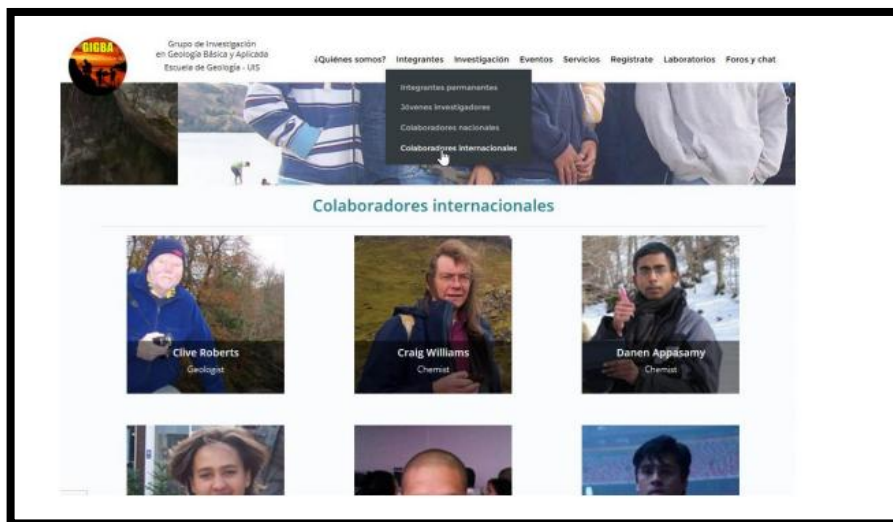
GIGBA

Grupo de Investigación en Geología Básica y Aplicada
Escuela de Geología - UIS

¿Quiénes somos? Integrantes Investigación Eventos Servicios Registrate Laboratorios Foros y chat

Integrantes permanentes
Jóvenes investigadores
Colaboradores nacionales
Colaboradores internacionales

Colaboradores internacionales

Clive Roberts
Geologist

Craig Williams
Chemist

Danen Appasamy
Chemist